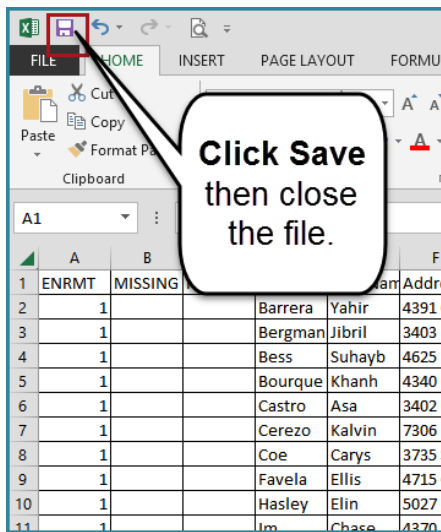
FILE HOME INSERT PAGE LAYOUT FORMU

Cut
Copy
Paste
Format Pa
Clipboard

A1

Click Save then close the file.

| | A | B | | | | F |
|---|---|---|---|---|---|---|
| 1 | ENRMT | MISSING | | | am | Addr |
| 2 | 1 | | | Barrera | Yahir | 4391 |
| 3 | 1 | | | Bergman | Jibril | 3403 |
| 4 | 1 | | | Bess | Suhayb | 4625 |
| 5 | 1 | | | Bourque | Khanh | 4340 |
| 6 | 1 | | | Castro | Asa | 3402 |
| 7 | 1 | | | Cerezo | Kalvin | 7306 |
| 8 | 1 | | | Coe | Carys | 3735 |
| 9 | 1 | | | Favela | Ellis | 4715 |
| 10 | 1 | | | Hasley | Elin | 5027 |
| 11 | 1 | | | Im | Chase | 4370 |